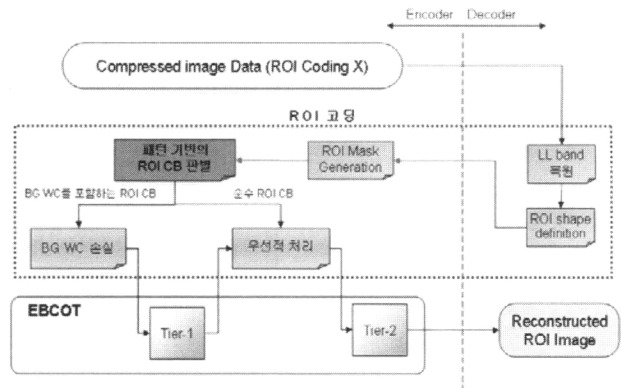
Encoder Decoder

Compressed image Data (ROI Coding X)

ROI 코딩

패턴 기반의 ROI CB 판별

ROI Mask Generation

LL band 복원

BG WC를 포함하는 ROI CB

순수 ROI CB

BG WC 손실

우선적 처리

ROI shape definition

EBCOT

Tier-1

Tier-2

Reconstructed ROI Image